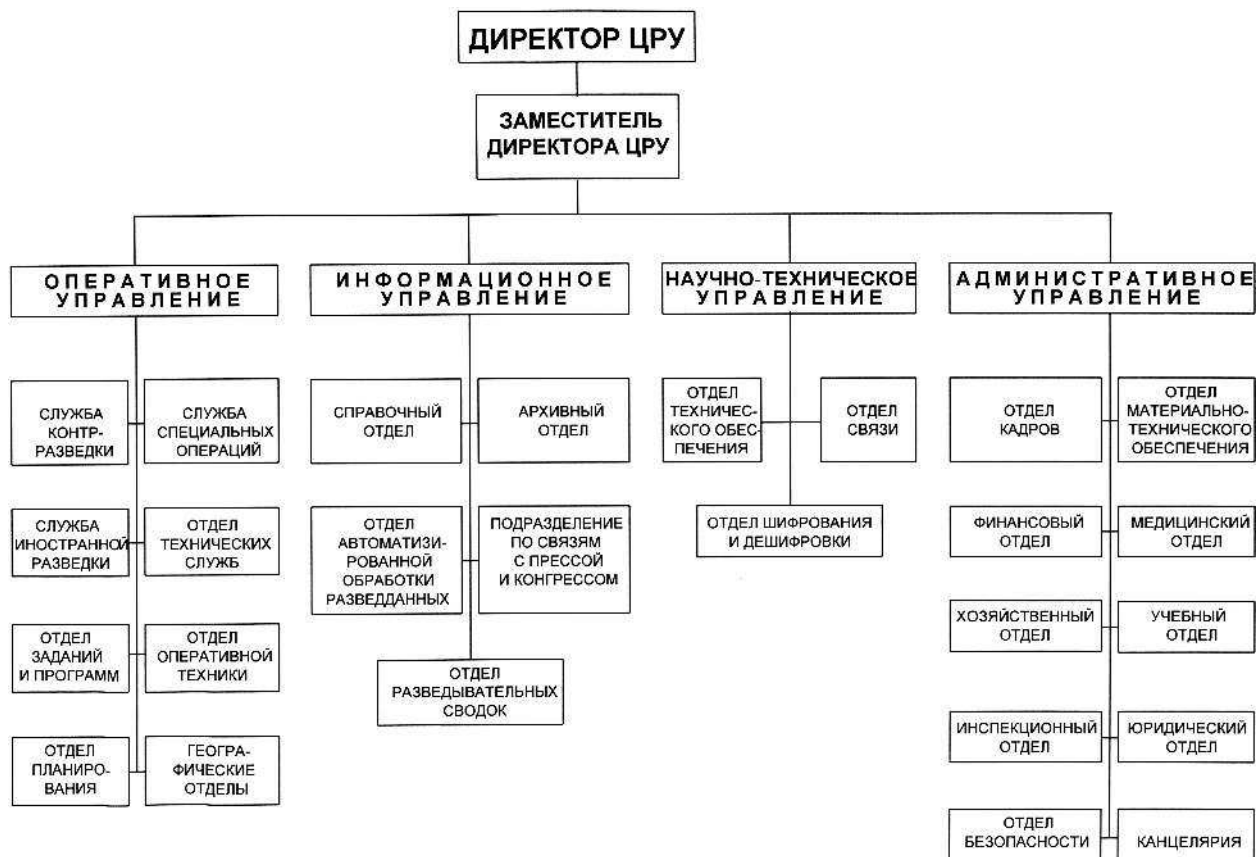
ДИРЕКТОР ЦРУ

ЗАМЕСТИТЕЛЬ ДИРЕКТОРА ЦРУ

ОПЕРАТИВНОЕ УПРАВЛЕНИЕ

СЛУЖБА КОНТРРАЗВЕДКИ

СЛУЖБА СПЕЦИАЛЬНЫХ ОПЕРАЦИЙ

СЛУЖБА ИНОСТРАННОЙ РАЗВЕДКИ

ОТДЕЛ ТЕХНИЧЕСКИХ СЛУЖБ

ОТДЕЛ ЗАДАНИЙ И ПРОГРАММ

ОТДЕЛ ОПЕРАТИВНОЙ ТЕХНИКИ

ОТДЕЛ ПЛАНИРОВАНИЯ

ГЕОГРАФИЧЕСКИЕ ОТДЕЛЫ

ИНФОРМАЦИОННОЕ УПРАВЛЕНИЕ

СПРАВОЧНЫЙ ОТДЕЛ

АРХИВНЫЙ ОТДЕЛ

ОТДЕЛ АВТОМАТИЗИРОВАННОЙ ОБРАБОТКИ РАЗВЕДДАННЫХ

ПОДРАЗДЕЛЕНИЕ ПО СВЯЗЯМ С ПРЕССОЙ И КОНГРЕССОМ

ОТДЕЛ РАЗВЕДЫВАТЕЛЬНЫХ СВОДОК

НАУЧНО-ТЕХНИЧЕСКОЕ УПРАВЛЕНИЕ

ОТДЕЛ ТЕХНИЧЕСКОГО ОБЕСПЕЧЕНИЯ

ОТДЕЛ СВЯЗИ

ОТДЕЛ ШИФРОВАНИЯ И ДЕШИФРОВКИ

АДМИНИСТРАТИВНОЕ УПРАВЛЕНИЕ

ОТДЕЛ КАДРОВ

ОТДЕЛ МАТЕРИАЛЬНО-ТЕХНИЧЕСКОГО ОБЕСПЕЧЕНИЯ

ФИНАНСОВЫЙ ОТДЕЛ

МЕДИЦИНСКИЙ ОТДЕЛ

ХОЗЯЙСТВЕННЫЙ ОТДЕЛ

УЧЕБНЫЙ ОТДЕЛ

ИНСПЕКЦИОННЫЙ ОТДЕЛ

ЮРИДИЧЕСКИЙ ОТДЕЛ

ОТДЕЛ БЕЗОПАСНОСТИ

КАНЦЕЛЯРИЯ